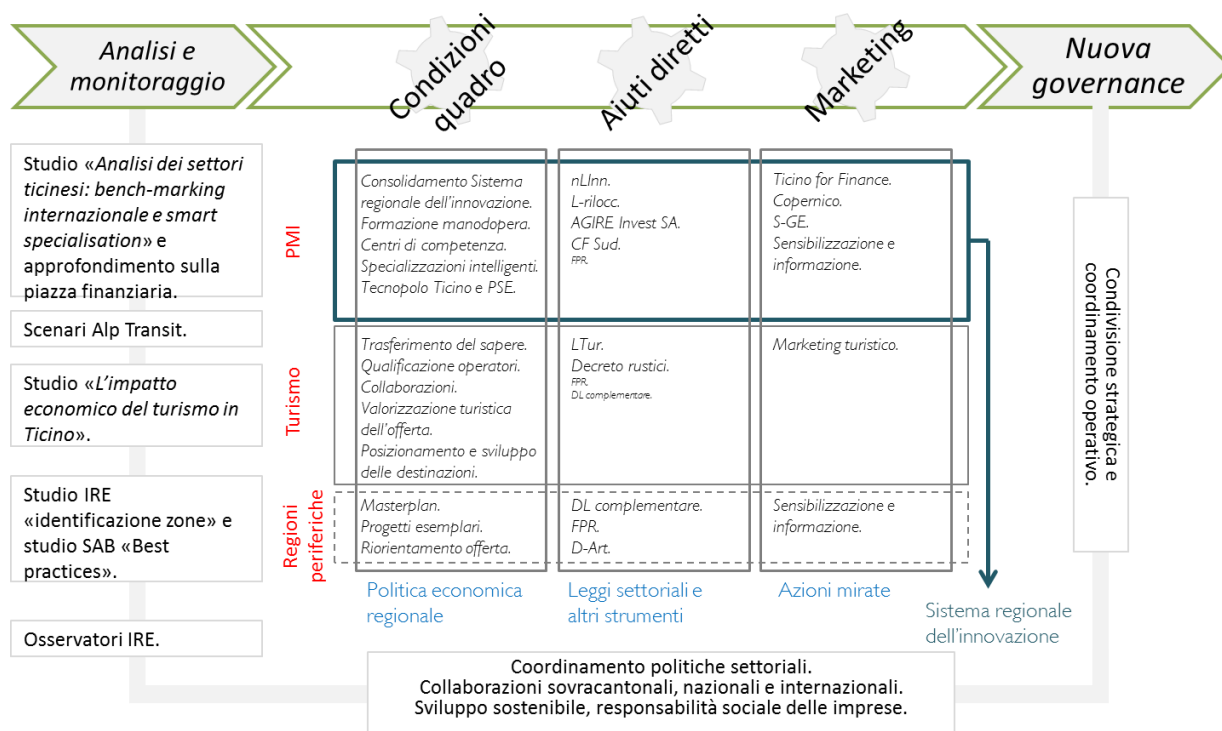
Analisi e monitoraggio

Condizioni quadro

Aiuti diretti

Marketing

Nuova governance

Studio «Analisi dei settori ticinesi: bench-marking internazionale e smart specialisation» e approfondimento sulla piazza finanziaria.

Scenari Alp Transit.

Studio «L'impatto economico del turismo in Ticino».

Studio IRE «identificazione zone» e studio SAB «Best practices».

Osservatori IRE.

PMI

Consolidamento Sistema regionale dell'innovazione. Formazione manodopera. Centri di competenza. Specializzazioni intelligenti. Tecnopolo Ticino e PSE.

nLInn. L-rilocc. AGIRE Invest SA. CF Sud. FPR.

Ticino for Finance. Copernico. S-GE. Sensibilizzazione e informazione.

Turismo

Trasferimento del sapere. Qualificazione operatori. Collaborazioni. Valorizzazione turistica dell'offerta. Posizionamento e sviluppo delle destinazioni.

LTur. Decreto rustici. FPR. DL complementare.

Marketing turistico.

Regioni periferiche

Masterplan. Progetti esemplari. Riorientamento offerta.

DL complementare. FPR. D-Art.

Sensibilizzazione e informazione.

Politica economica regionale

Leggi settoriali e altri strumenti

Azioni mirate

Sistema regionale dell'innovazione

Condivisione strategica e coordinamento operativo.

Coordinamento politiche settoriali.
Collaborazioni sovracantonali, nazionali e internazionali.
Sviluppo sostenibile, responsabilità sociale delle imprese.